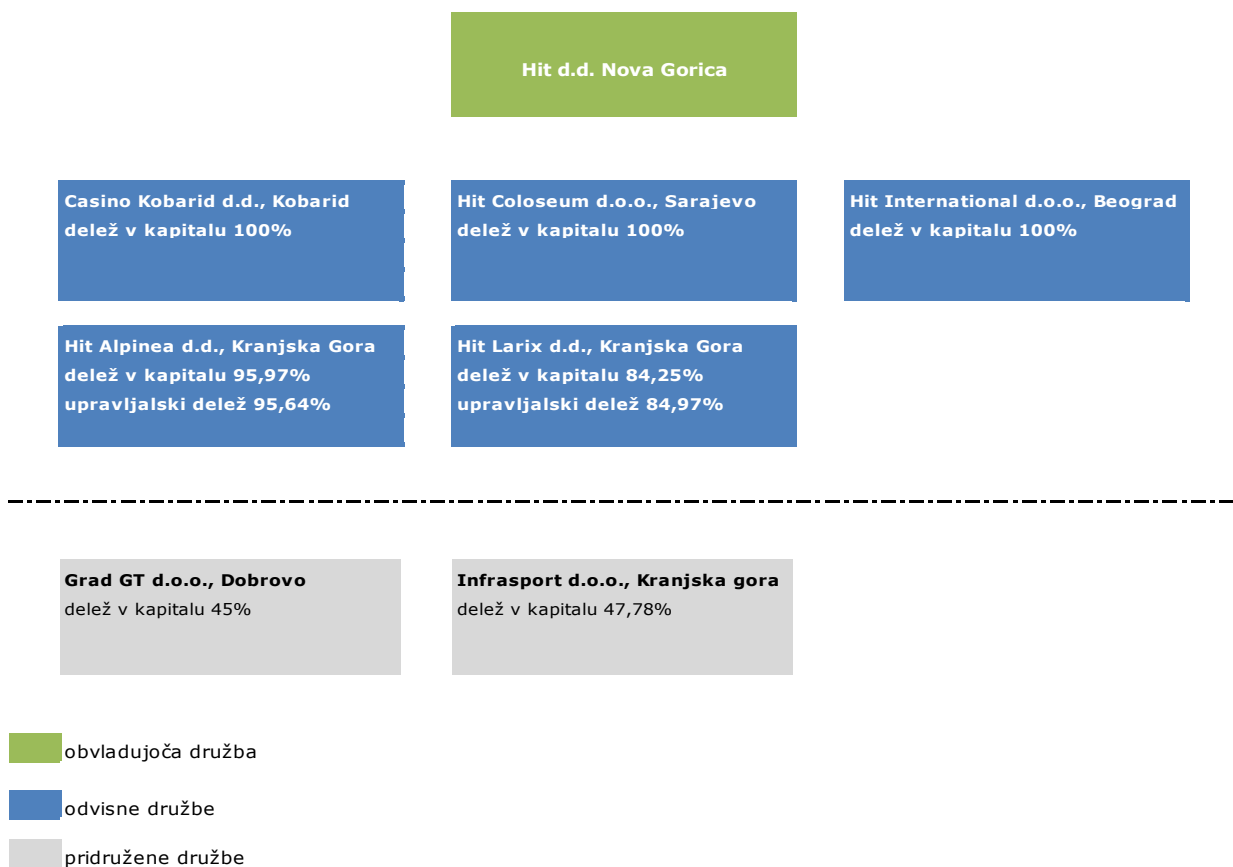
Hit d.d. Nova Gorica

Casino Kobarid d.d., Kobarid
delež v kapitalu 100%

Hit Coloseum d.o.o., Sarajevo
delež v kapitalu 100%

Hit International d.o.o., Beograd
delež v kapitalu 100%

Hit Alpinea d.d., Kranjska Gora
delež v kapitalu 95,97%
upravljalski delež 95,64%

Hit Larix d.d., Kranjska Gora
delež v kapitalu 84,25%
upravljalski delež 84,97%

Grad GT d.o.o., Dobrovo
delež v kapitalu 45%

Infrasport d.o.o., Kranjska gora
delež v kapitalu 47,78%

obvladujoča družba

odvisne družbe

pridružene družbe